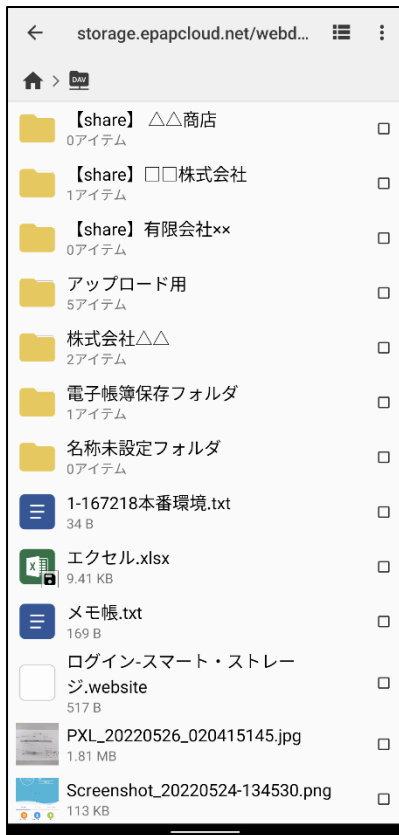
storage.epapcloud.net/webd...

DAV

【share】△△商店
0アイテム

【share】□□株式会社
1アイテム

【share】有限会社××
0アイテム

アップロード用
5アイテム

株式会社△△
2アイテム

電子帳簿保存フォルダ
1アイテム

名称未設定フォルダ
0アイテム

1-167218本番環境.txt
34 B

エクセル.xlsx
9.41 KB

メモ帳.txt
169 B

ログイン-スマート・ストレージ.website
517 B

PXL_20220526_020415145.jpg
1.81 MB

Screenshot_20220524-134530.png
113 KB